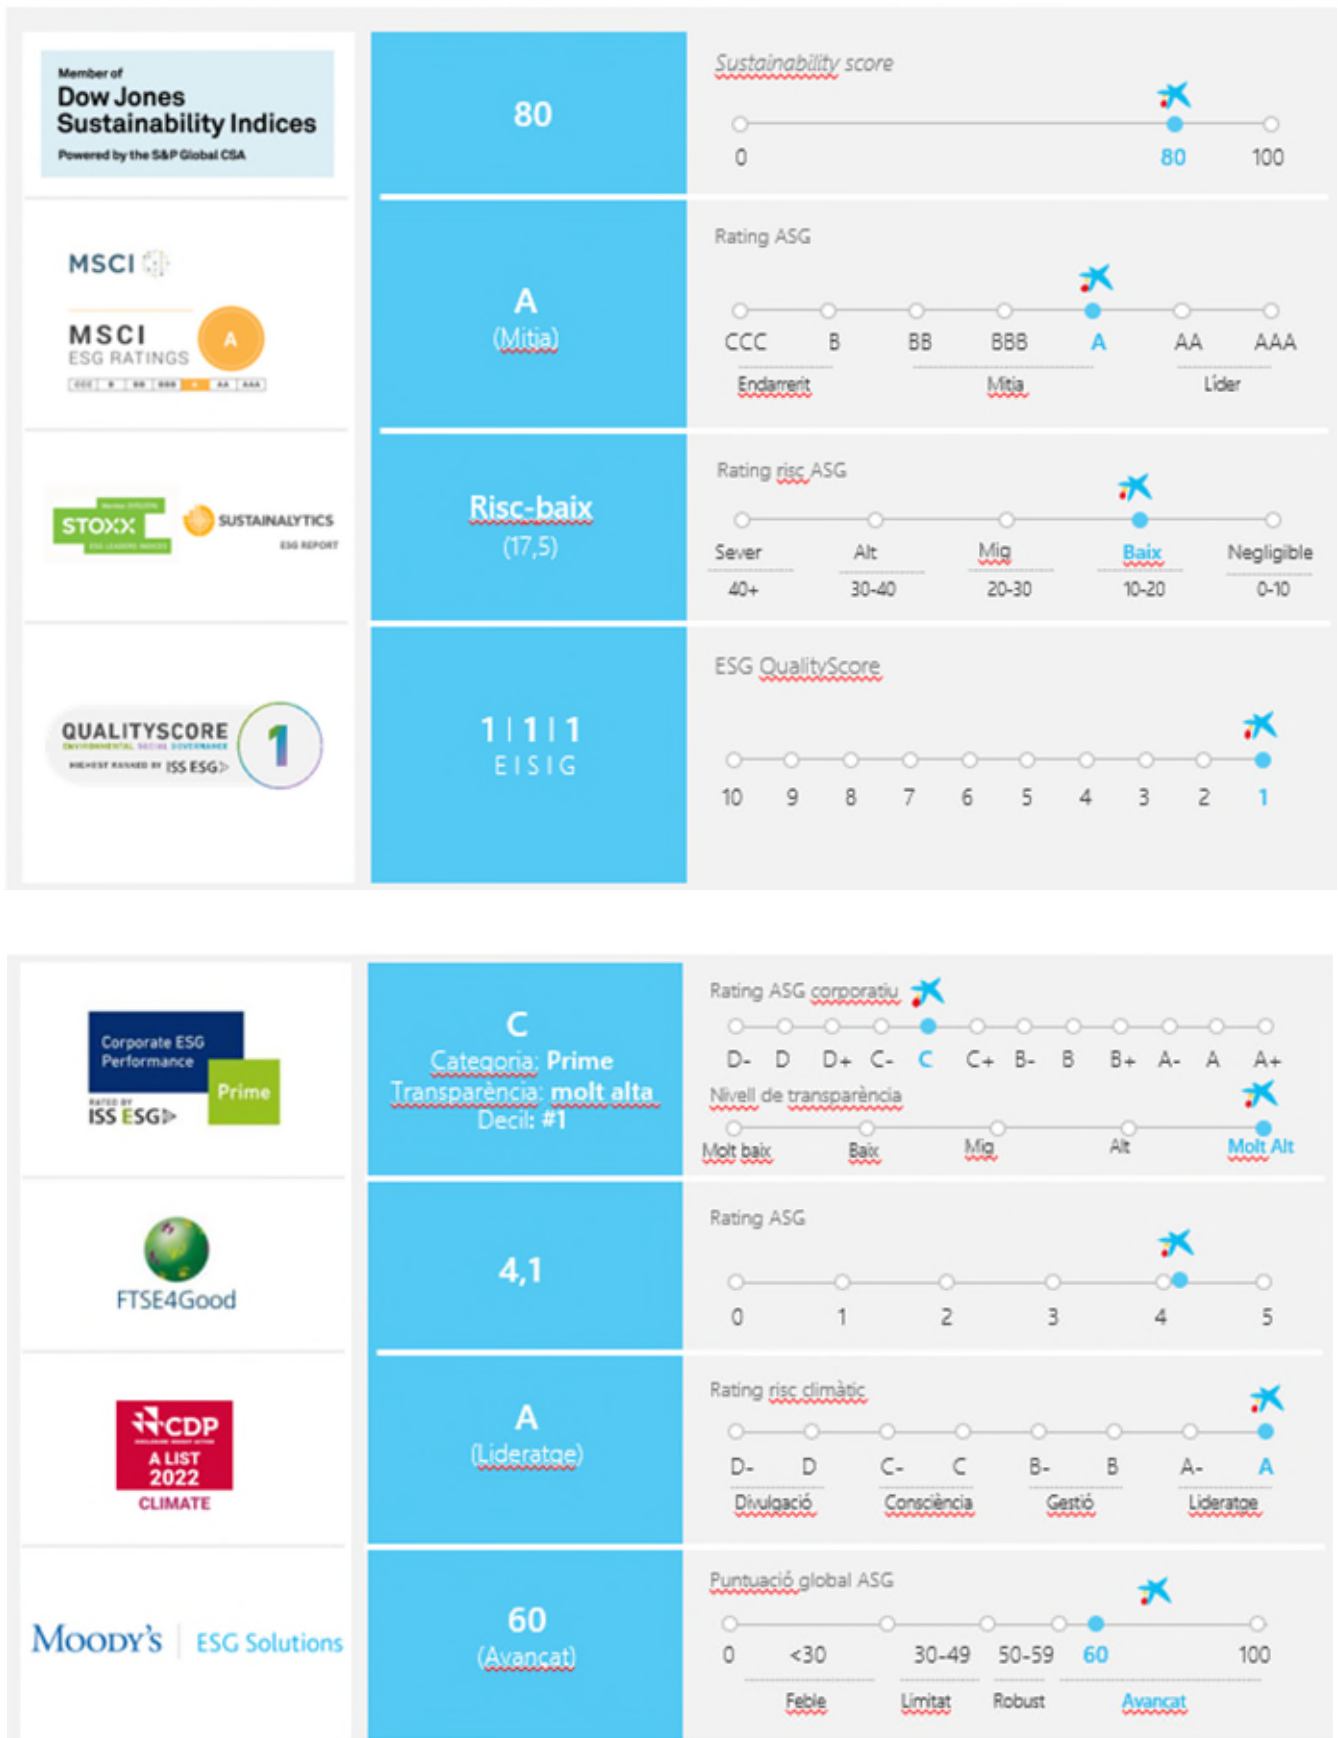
Member of
Dow Jones
Sustainability Indices
Powered by the S&P Global CSA

80

Sustainability score

0 80 100

MSCI

MSCI
ESG RATINGS
A
CCC B BB BBB A AA AAA

A
(Mitja)

Rating ASG

CCC B BB BBB A AA AAA
Endarrerit Mitja Líder

STOXX
SUSTAINALYTICS
ESG REPORT

Risc-baix
(17,5)

Rating risc ASG

Sever Alt Mig Baix Negligible
40+ 30-40 20-30 10-20 0-10

QUALITYSCORE
ISS ESG
1

1 | 1 | 1
E | S | G

ESG QualityScore

10 9 8 7 6 5 4 3 2 1

Corporate ESG Performance
Prime
ISS ESG

C
Categoria: Prime
Transparència: molt alta
Decil: #1

Rating ASG corporatiu

D- D D+ C- C C+ B- B B+ A- A A+

Nivell de transparència

Molt baix Baix Mig Alt Molt Alt

FTSE4Good

4,1

Rating ASG

0 1 2 3 4 5

CDP
A LIST
2022
CLIMATE

A
(Lideratge)

Rating risc climàtic

D- D C- C B- B A- A
Divulgació Consciència Gestió Lideratge

Moody's | ESG Solutions

60
(Avançat)

Puntuació global ASG

0 <30 30-49 50-59 60 100
Feble Limitat Robust Avançat